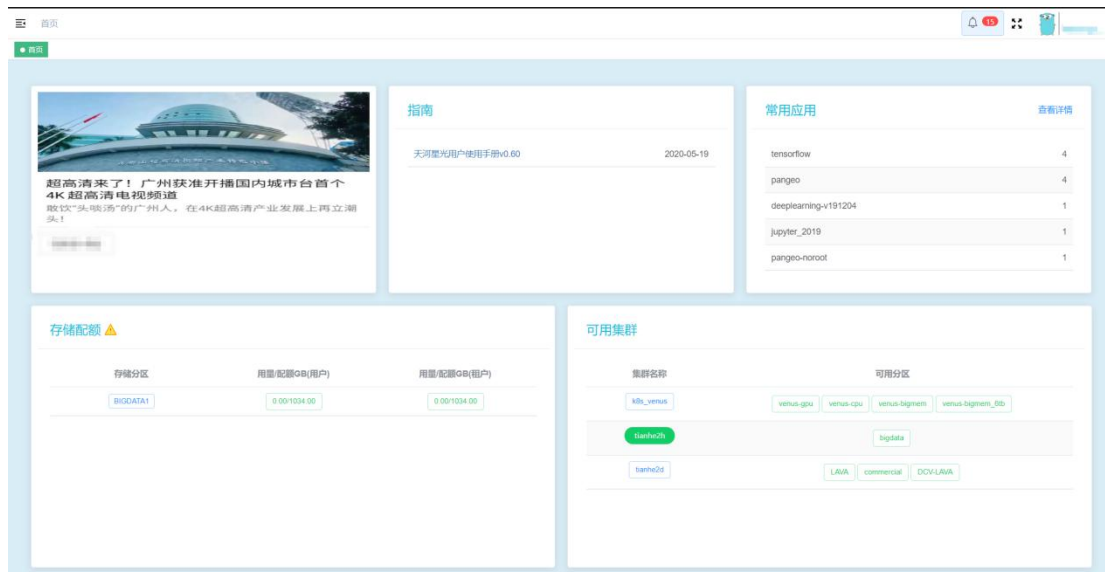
首页

● 首页

超高清来了！广州获准开播国内城市台首个4K超高清电视频道

敢饮"头啖汤"的广州人，在4K超高清产业发展上再立潮头！

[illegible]

指南

天河星光用户使用手册v0.60 2020-05-19

常用应用 查看详情

| | |
|---|---|
| tensorflow | 4 |
| pangeo | 4 |
| deeplearning-v191204 | 1 |
| jupyter_2019 | 1 |
| pangeo-noroot | 1 |

存储配额 ⚠

| 存储分区 | 用量/配额GB(用户) | 用量/配额GB(租户) |
|---|---|---|
| BIGDATA1 | 0.00/1034.00 | 0.00/1034.00 |

可用集群

| 集群名称 | 可用分区 |
|---|---|
| k8s_venus | venus-gpu venus-cpu venus-bigmem venus-bigmem_6tb |
| tianhe2h | bigdata |
| tianhe2d | LAVA commercial DCV-LAVA |